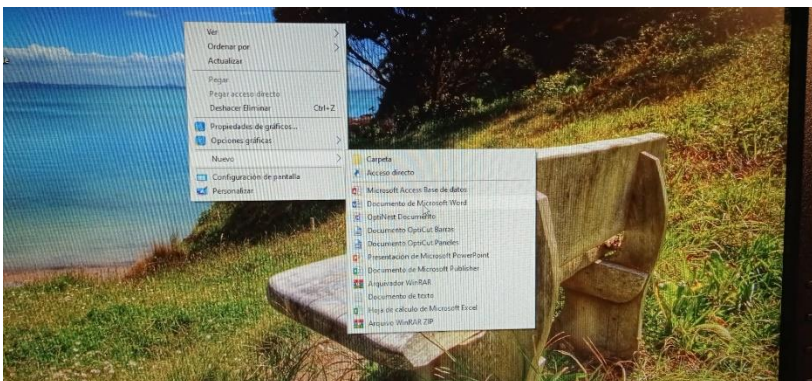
Ver
Ordenar por
Actualizar
Pegar
Pegar acceso directo
Deshacer Eliminar Ctrl+Z
Propiedades de gráficos...
Opciones gráficas
Nuevo
Configuración de pantalla
Personalizar

Carpeta
Acceso directo
Microsoft Access Base de datos
Documento de Microsoft Word
OptiNest Documento
Documento OptiCut Barras
Documento OptiCut Paneles
Presentación de Microsoft PowerPoint
Documento de Microsoft Publisher
Archivador WinRAR
Documento de texto
Hoja de cálculo de Microsoft Excel
Archivo WinRAR ZIP